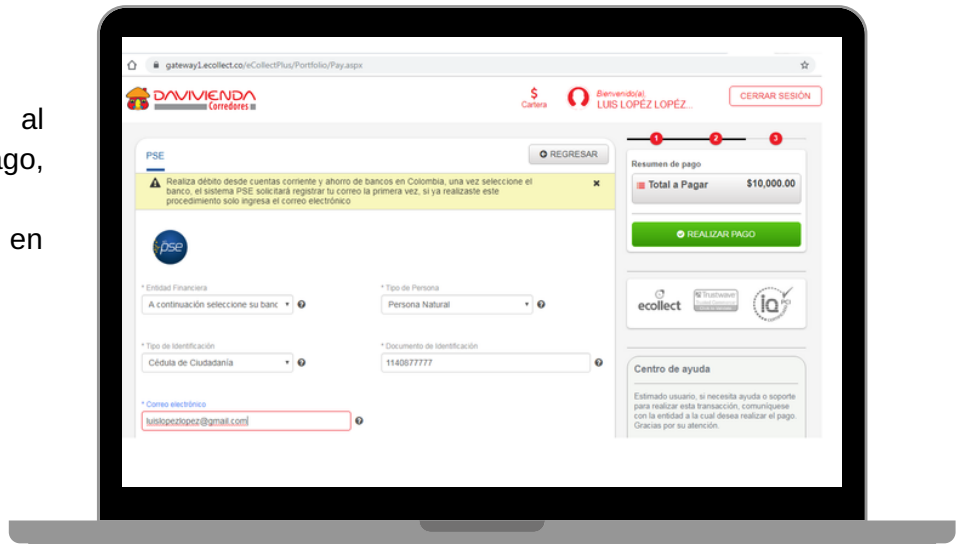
al
ago,

en

gateway1.ecollect.co/eCollectPlus/Portfolio/Pay.aspx

DAVIVIENDA Corredores

$ Cartera

Bienvenido(a) LUIS LOPEZ LOPEZ...

CERRAR SESIÓN

1 2 3

PSE

REGRESAR

Realiza débito desde cuentas corriente y ahorro de bancos en Colombia, una vez seleccione el banco, el sistema PSE solicitará registrar tu correo la primera vez, si ya realizaste este procedimiento solo ingresa el correo electrónico

×

pse

* Entidad Financiera
A continuación seleccione su banc

* Tipo de Persona
Persona Natural

* Tipo de Identificación
Cédula de Ciudadanía

* Documento de Identificación
1140877777

* Correo electrónico
luislopezlopez@gmail.com

Resumen de pago

Total a Pagar $10,000.00

REALIZAR PAGO

ecollect

Trustwave

iq PCI

Centro de ayuda

Estimado usuario, si necesita ayuda o soporte para realizar esta transacción, comuníquese con la entidad a la cual desea realizar el pago. Gracias por su atención.